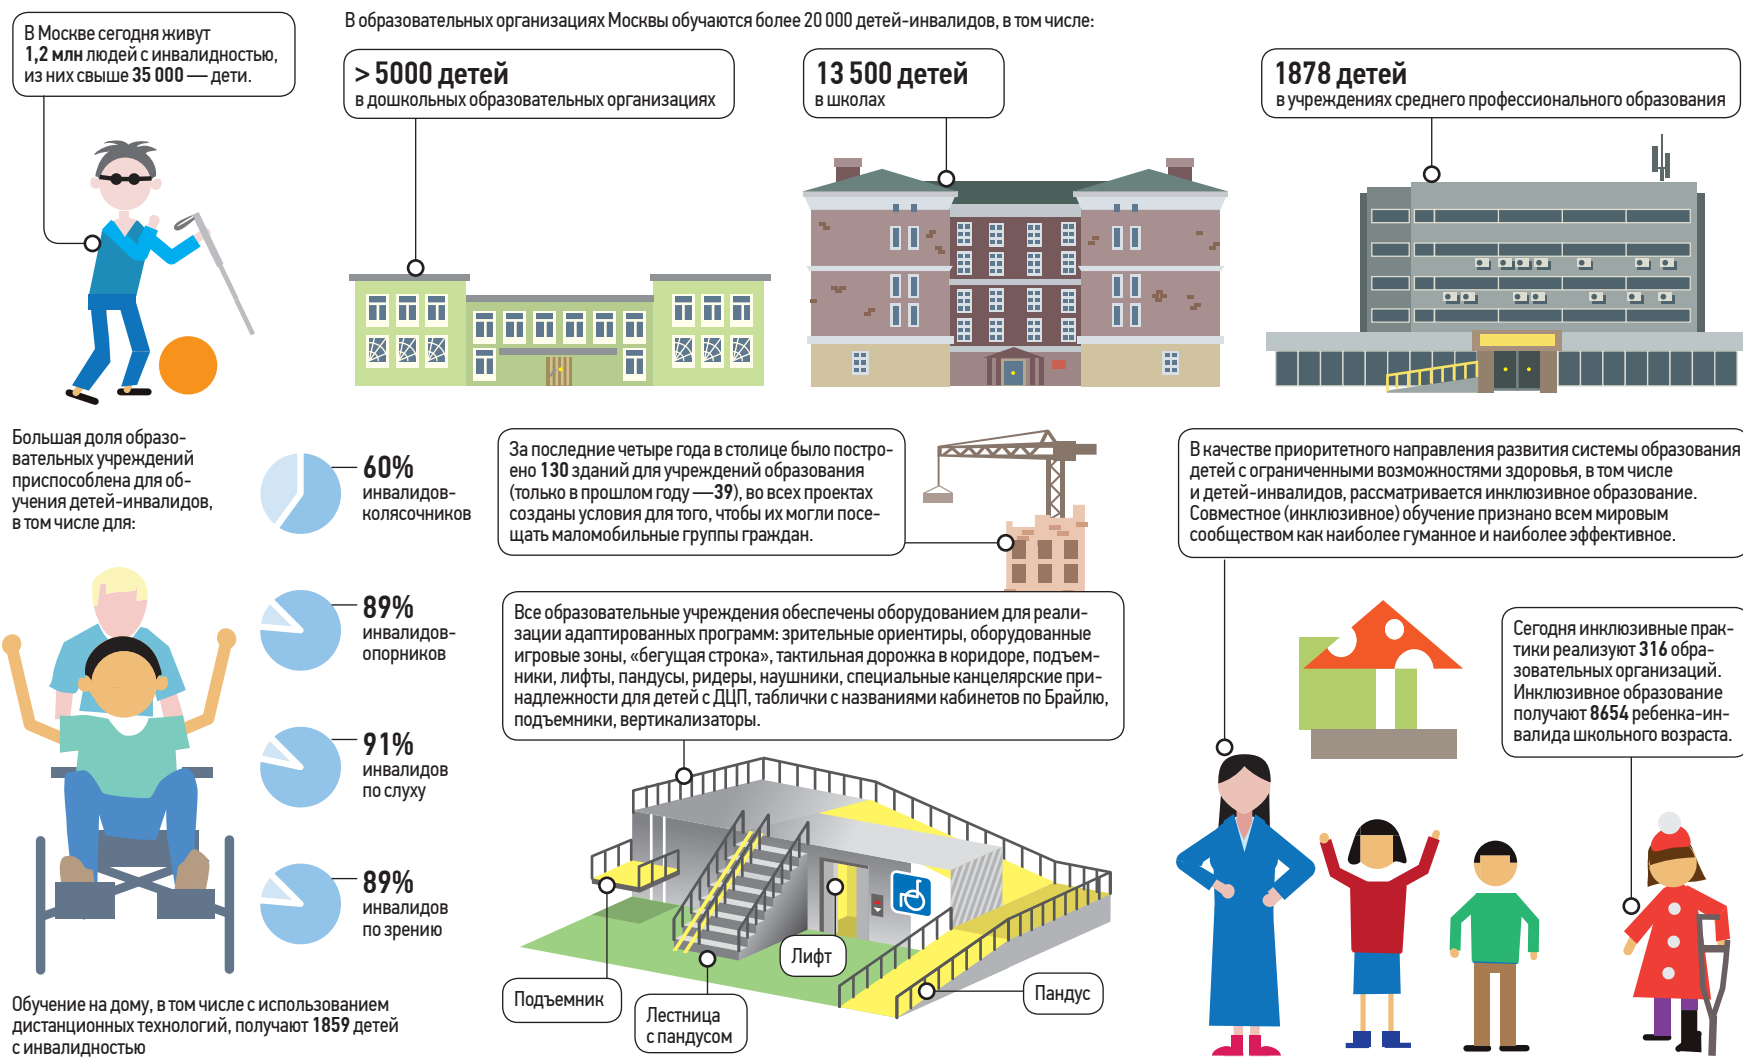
В Москве сегодня живут **1,2 млн** людей с инвалидностью, из них свыше **35 000** — дети.

В образовательных организациях Москвы обучаются более 20 000 детей-инвалидов, в том числе:

> 5000 детей
в дошкольных образовательных организациях

13 500 детей
в школах

1878 детей
в учреждениях среднего профессионального образования

Большая доля образовательных учреждений приспособлена для обучения детей-инвалидов, в том числе для:

60%
инвалидов-колясочников

89%
инвалидов-опорников

91%
инвалидов по слуху

89%
инвалидов по зрению

За последние четыре года в столице было построено **130** зданий для учреждений образования (только в прошлом году — **39**), во всех проектах созданы условия для того, чтобы их могли посещать маломобильные группы граждан.

В качестве приоритетного направления развития системы образования детей с ограниченными возможностями здоровья, в том числе и детей-инвалидов, рассматривается инклюзивное образование. Совместное (инклюзивное) обучение признано всем мировым сообществом как наиболее гуманное и наиболее эффективное.

Все образовательные учреждения обеспечены оборудованием для реализации адаптированных программ: зрительные ориентиры, оборудованные игровые зоны, «бегущая строка», тактильная дорожка в коридоре, подъемники, лифты, пандусы, ридеры, наушники, специальные канцелярские принадлежности для детей с ДЦП, таблички с названиями кабинетов по Брайлю, подъемники, вертикализаторы.

Сегодня инклюзивные практики реализуют **316** образовательных организаций. Инклюзивное образование получают **8654** ребенка-инвалида школьного возраста.

Лифт

Подъемник

Лестница с пандусом

Пандус

Обучение на дому, в том числе с использованием дистанционных технологий, получают **1859** детей с инвалидностью